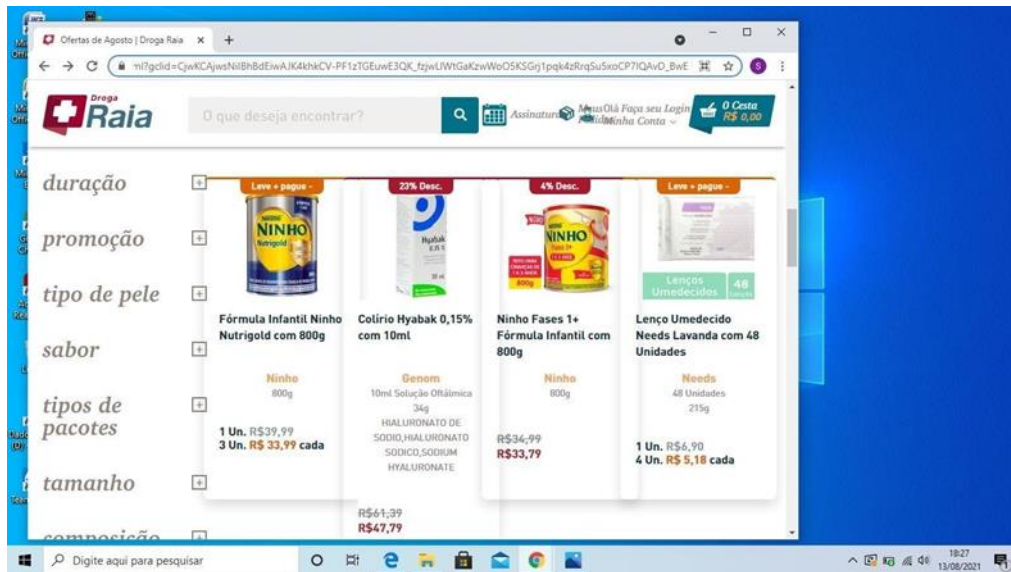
Ofertas de Agosto | Droga Raia ×
ml?gclid=CjwKCAjwsNiIBhBdEiwAJK4khkCV-PF1zTGEuwE3QK_fzjwUWtGaKzwWoO5KSGrj1pqk4zRrqSu5xoCP7IQAvD_BwE

Droga Raia
O que deseja encontrar?
Assinatura Meus Pedidos Olá Faça seu Login Minha Conta
0 Cesta R$ 0,00

duração
promoção
tipo de pele
sabor
tipos de pacotes
tamanho
composição

Leve + pague -
Fórmula Infantil Ninho Nutrigold com 800g
Ninho
800g
1 Un. R$39,99
3 Un. R$ 33,99 cada

23% Desc.
Colírio Hyabak 0,15% com 10ml
Genom
10ml Solução Oftálmica
34g
HIALURONATO DE SODIO,HIALURONATO SODICO,SODIUM HYALURONATE
R$61,39
R$47,79

4% Desc.
Ninho Fases 1+ Fórmula Infantil com 800g
Ninho
800g
R$34,99
R$33,79

Leve + pague -
Lenços Umedecidos 48
Lenço Umedecido Needs Lavanda com 48 Unidades
Needs
48 Unidades
215g
1 Un. R$6,90
4 Un. R$ 5,18 cada

Digite aqui para pesquisar
18:27
13/08/2021